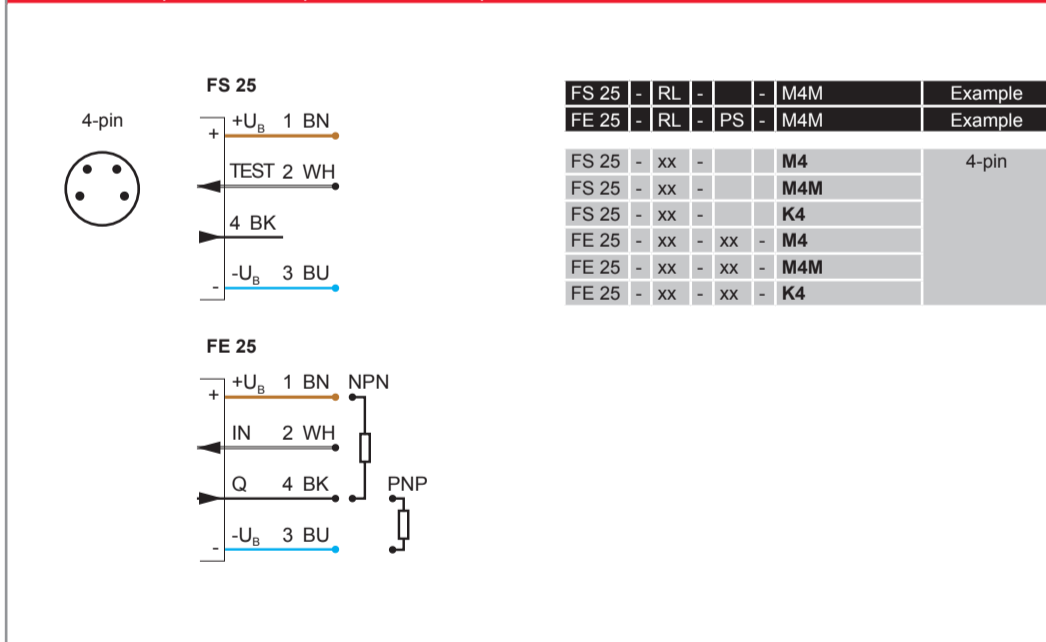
4-pin

FS 25

+ $+U_B$ 1 BN

TEST 2 WH

4 BK

- $-U_B$ 3 BU

FE 25

+ $+U_B$ 1 BN NPN

IN 2 WH

Q 4 BK PNP

- $-U_B$ 3 BU

| FS 25 | - | RL | - | | - | M4M | Example |
|---|---|---|---|---|---|---|---|
| FE 25 | - | RL | - | PS | - | M4M | Example |
| FS 25 | - | xx | - | | | **M4** | 4-pin |
| FS 25 | - | xx | - | | | **M4M** | |
| FS 25 | - | xx | - | | | **K4** | |
| FE 25 | - | xx | - | xx | - | **M4** | |
| FE 25 | - | xx | - | xx | - | **M4M** | |
| FE 25 | - | xx | - | xx | - | **K4** | |